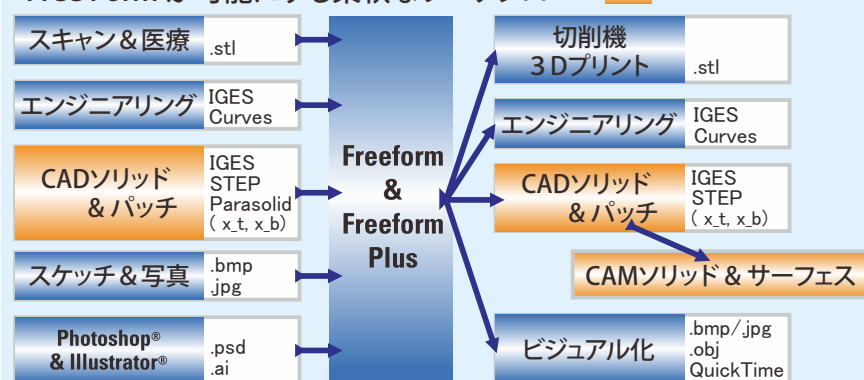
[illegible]

スキャン＆医療 .stl

エンジニアリング IGES Curves

CADソリッド ＆パッチ IGES STEP Parasolid ( x_t, x_b)

スケッチ＆写真 .bmp .jpg

Photoshop® & Illustrator® .psd .ai

Freeform & Freeform Plus

切削機 ３Dプリント .stl

エンジニアリング IGES Curves

CADソリッド ＆パッチ IGES STEP ( x_t, x_b)

CAMソリッド＆サーフェス

ビジュアル化 .bmp/.jpg .obj QuickTime